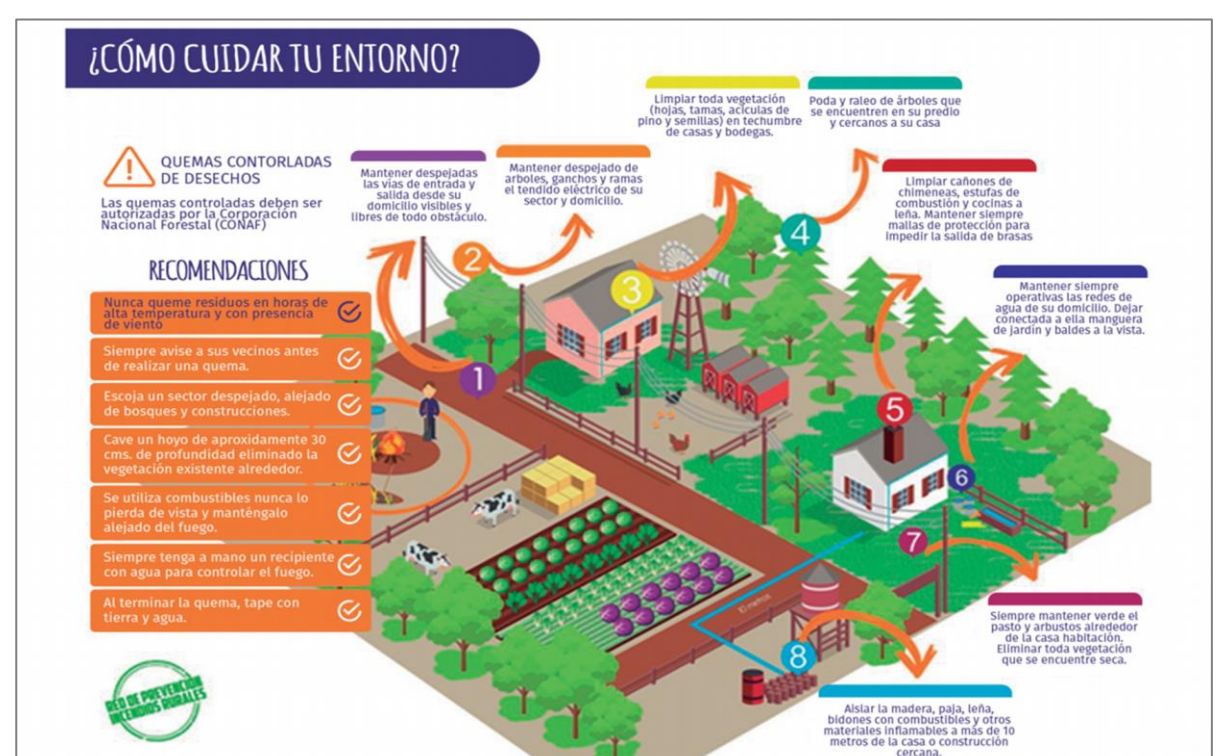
¿CÓMO CUIDAR TU ENTORNO?

QUEMAS CONTORLADAS DE DESECHOS

Las quemas controladas deben ser autorizadas por la Corporación Nacional Forestal (CONAF)

RECOMENDACIONES

Nunca queme residuos en horas de alta temperatura y con presencia de viento

Siempre avise a sus vecinos antes de realizar una quema.

Escoja un sector despejado, alejado de bosques y construcciones.

Cave un hoyo de aproximadamente 30 cms. de profundidad eliminado la vegetación existente alrededor.

Se utiliza combustibles nunca lo pierda de vista y manténgalo alejado del fuego.

Siempre tenga a mano un recipiente con agua para controlar el fuego.

Al terminar la quema, tape con tierra y agua.

RED DE PREVENCIÓN INCENDIOS RURALES

Mantener despejadas las vías de entrada y salida desde su domicilio visibles y libres de todo obstáculo.

Mantener despejado de arboles, ganchos y ramas el tendido eléctrico de su sector y domicilio.

Limpiar toda vegetación (hojas, tamas, acículas de pino y semillas) en techumbre de casas y bodegas.

Poda y raleo de árboles que se encuentren en su predio y cercanos a su casa

Limpiar cañones de chimeneas, estufas de combustión y cocinas a leña. Mantener siempre mallas de protección para impedir la salida de brasas

Mantener siempre operativas las redes de agua de su domicilio. Dejar conectada a ella manguera de jardín y baldes a la vista.

Siempre mantener verde el pasto y arbustos alrededor de la casa habitación. Eliminar toda vegetación que se encuentre seca.

Aislar la madera, paja, leña, bidones con combustibles y otros materiales inflamables a más de 10 metros de la casa o construcción cercana.

10 metros

1 2 3 4 5 6 7 8